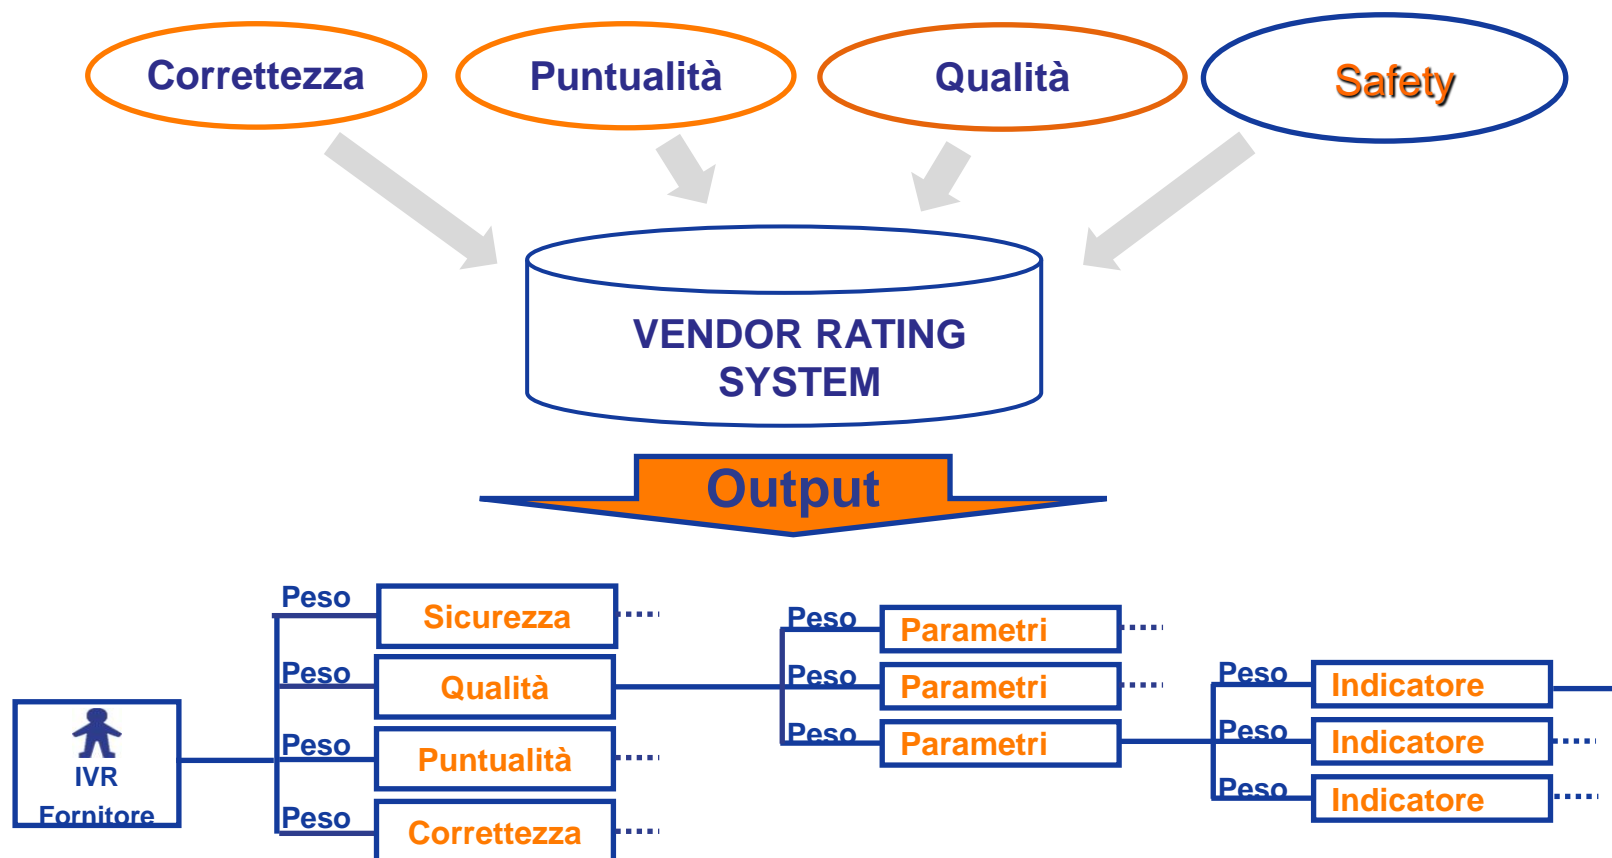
Correttezza
Puntualità
Qualità
Safety

VENDOR RATING SYSTEM

Output

IVR
Fornitore

Peso
Sicurezza
Peso
Qualità
Peso
Puntualità
Peso
Correttezza

Peso
Parametri
Peso
Parametri
Peso
Parametri

Peso
Indicatore
Peso
Indicatore
Peso
Indicatore